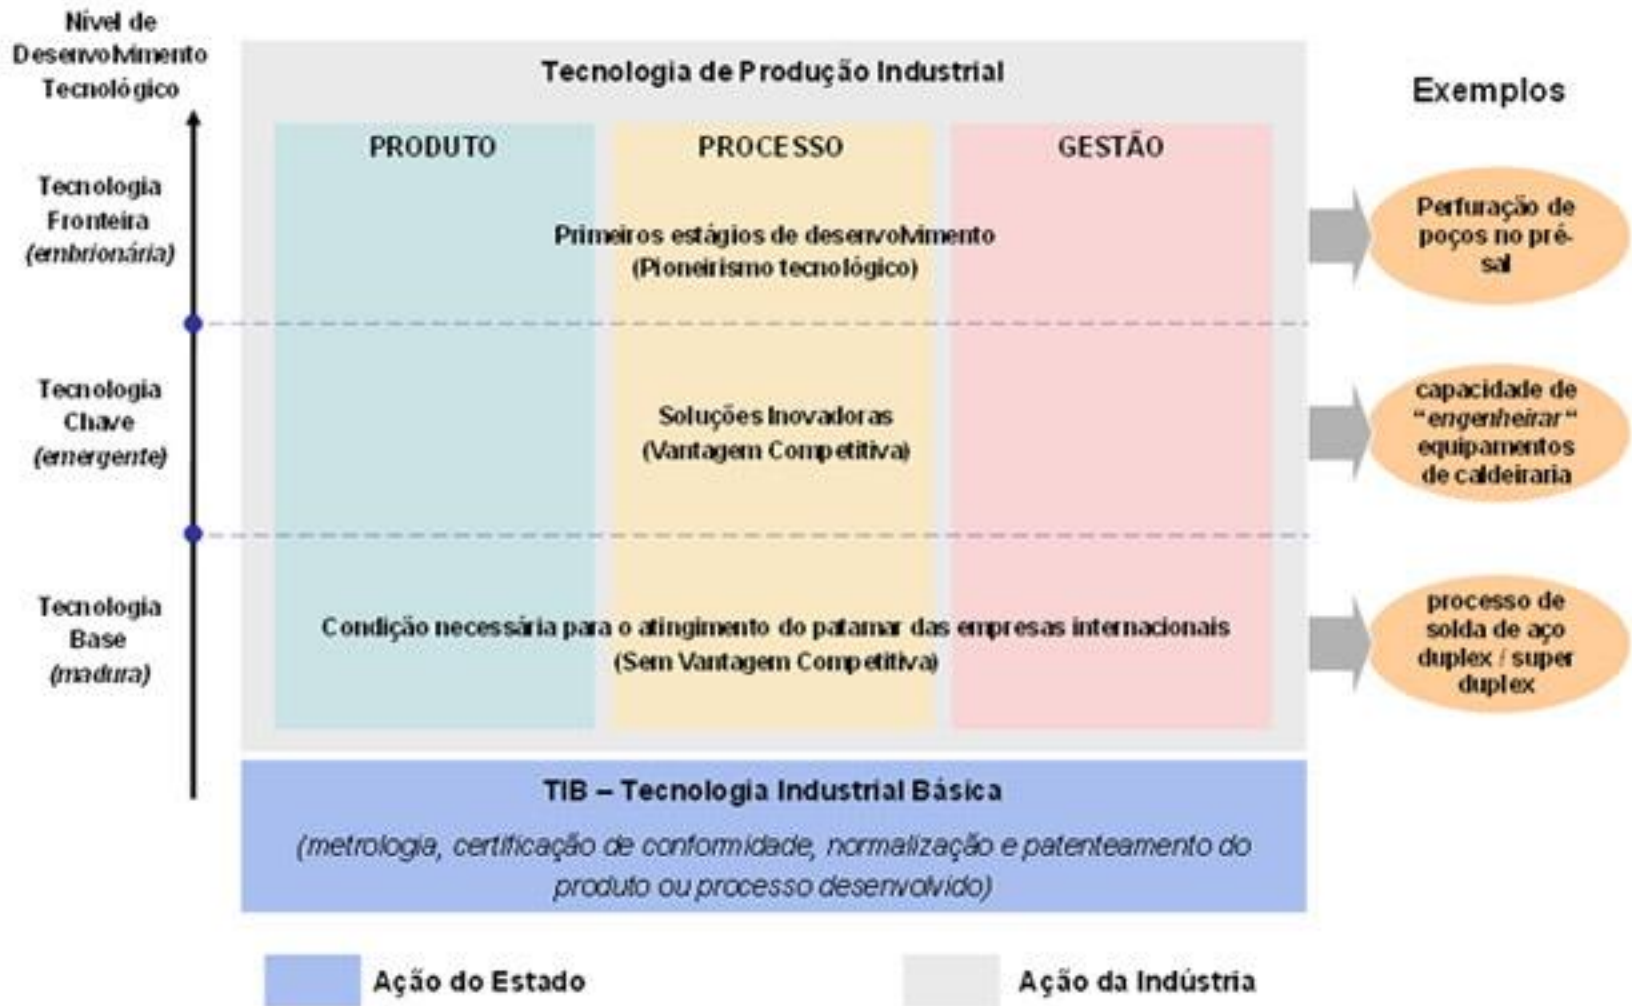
Nível de Desenvolvimento Tecnológico

Tecnologia de Produção Industrial

Exemplos

PRODUTO

PROCESSO

GESTÃO

Tecnologia Fronteira (embrionária)

Primeiros estágios de desenvolvimento (Pioneirismo tecnológico)

Perfuração de poços no pré-sal

Tecnologia Chave (emergente)

Soluções Inovadoras (Vantagem Competitiva)

capacidade de "engenheirar" equipamentos de caldeiraria

Tecnologia Base (madura)

Condição necessária para o atingimento do patamar das empresas internacionais (Sem Vantagem Competitiva)

processo de solda de aço duplex / super duplex

TIB – Tecnologia Industrial Básica

(metrologia, certificação de conformidade, normalização e patenteamento do produto ou processo desenvolvido)

Ação do Estado

Ação da Indústria